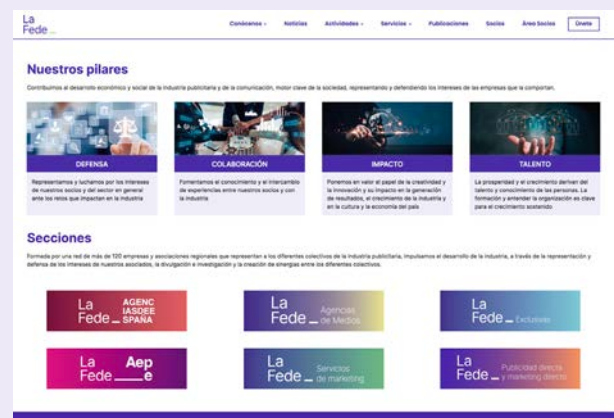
La Fede

Conócenos Noticias Actividades Servicios Publicaciones Socios Área Socios Únete

Nuestros pilares

Contribuimos al desarrollo económico y social de la industria publicitaria y de la comunicación, motor clave de la sociedad, representando y defendiendo los intereses de las empresas que la componen.

DEFENSA

Representamos y luchamos por los intereses de nuestros socios y del sector en general ante los retos que impactan en la industria

COLABORACIÓN

Fomentamos el conocimiento y el intercambio de experiencias entre nuestros socios y con la industria

IMPACTO

Ponemos en valor el papel de la creatividad y la innovación y su impacto en la generación de resultados, el crecimiento de la industria y en la cultura y la economía del país

TALENTO

La prosperidad y el crecimiento derivan del talento y conocimiento de las personas. La formación y entender la organización es clave para el crecimiento sostenido

Secciones

Formada por una red de más de 120 empresas y asociaciones regionales que representan a los diferentes colectivos de la industria publicitaria, impulsamos el desarrollo de la industria, a través de la representación y defensa de los intereses de nuestros asociados, la divulgación e investigación y la creación de sinergias entre los diferentes colectivos.

La Fede AGENCIASDEESPAÑA

La Fede Agencias de Medios

La Fede Exclusivas

La Fede Aepe

La Fede Servicios de marketing

La Fede Publicidad directa y marketing directo